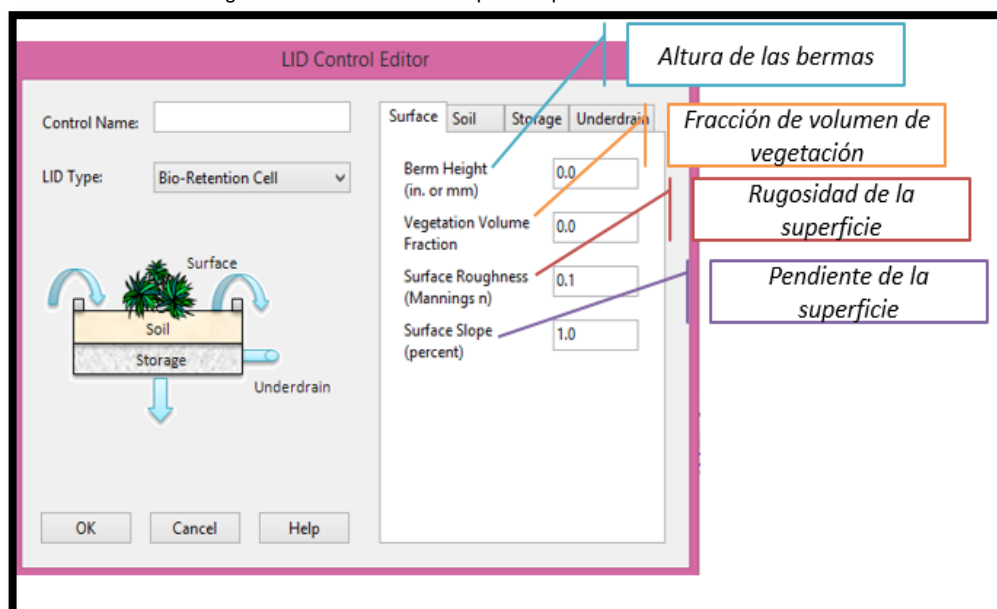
LID Control Editor

Altura de las bermas

Control Name:

LID Type: Bio-Retention Cell

Surface Soil Storage Underdrain

Fracción de volumen de vegetación

Berm Height (in. or mm) 0.0

Rugosidad de la superficie

Vegetation Volume Fraction 0.0

Surface Roughness (Mannings n) 0.1

Pendiente de la superficie

Surface Slope (percent) 1.0

Surface

Soil

Storage

Underdrain

OK Cancel Help